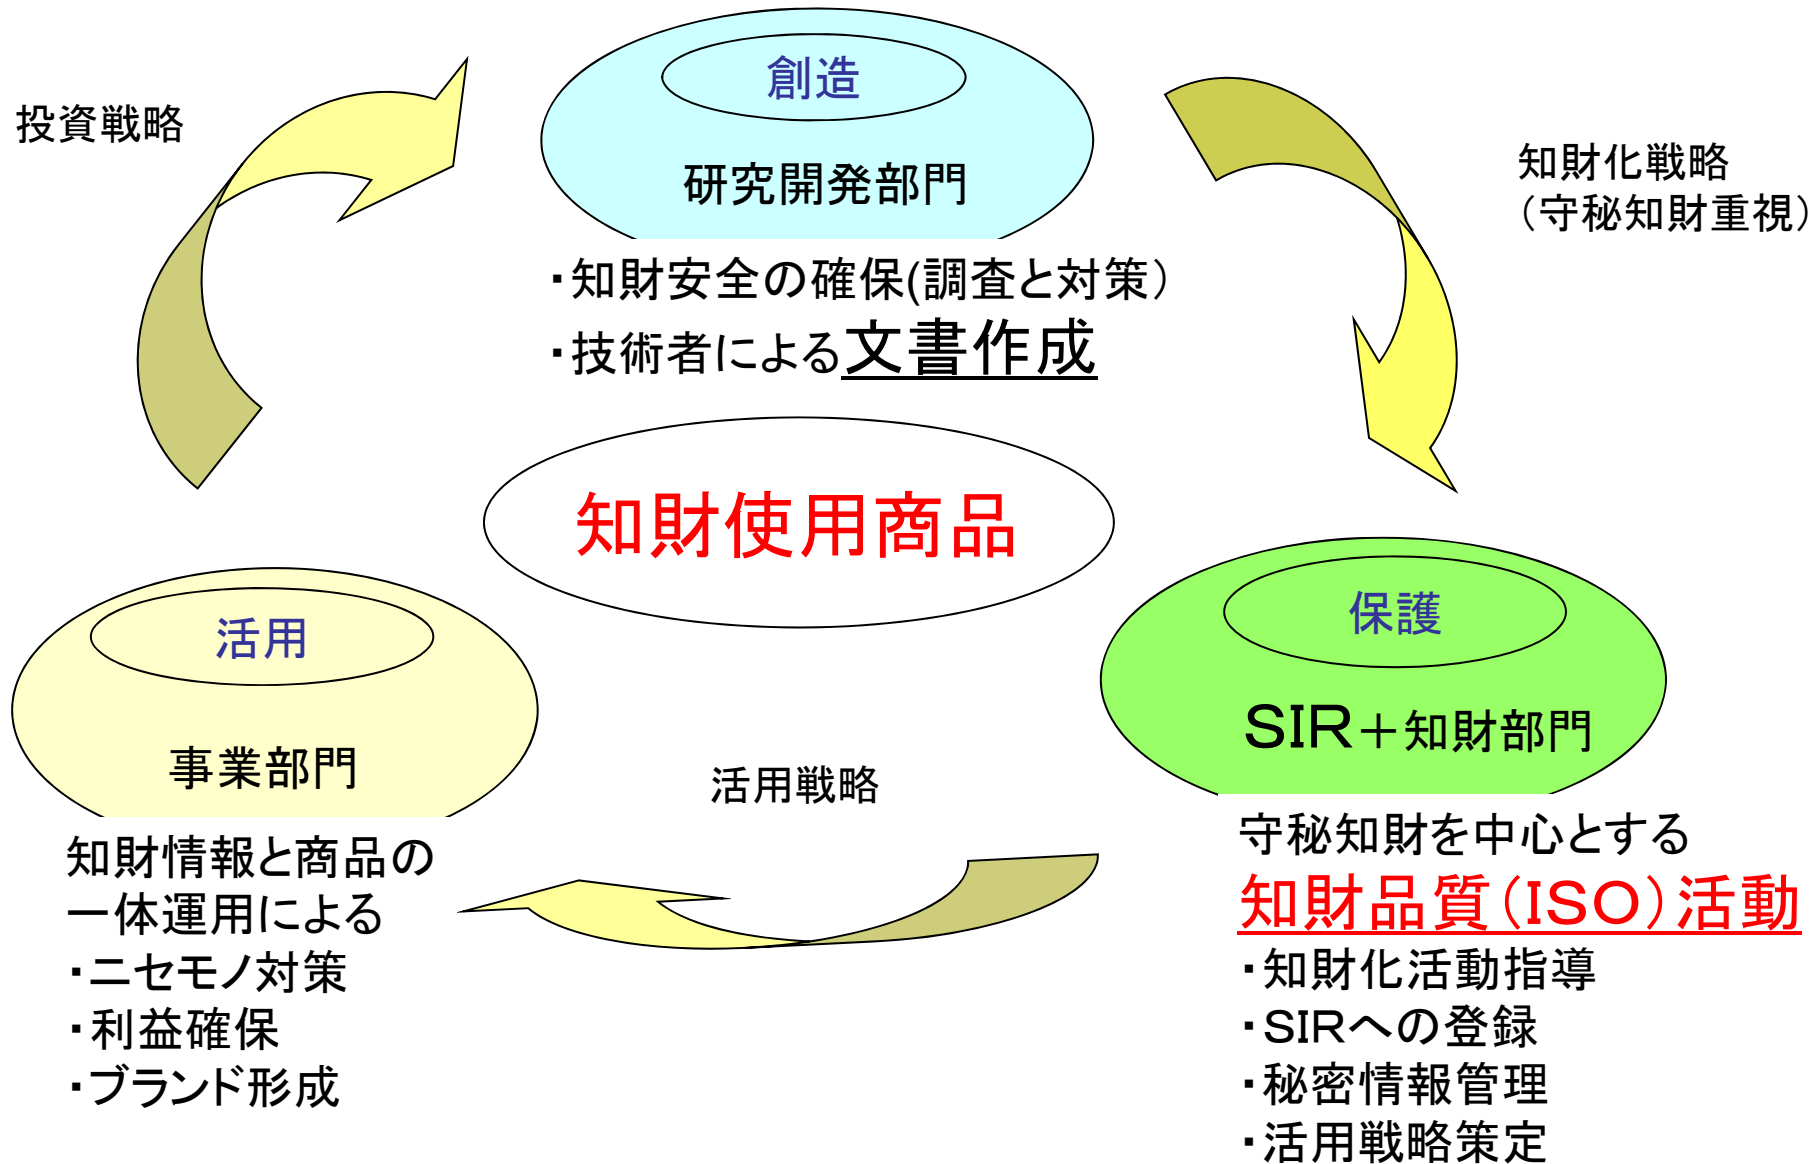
投資戦略

創造

研究開発部門

・知財安全の確保(調査と対策)
・技術者による文書作成

知財化戦略
(守秘知財重視)

知財使用商品

活用

事業部門

知財情報と商品の一体運用による
・ニセモノ対策
・利益確保
・ブランド形成

活用戦略

保護

SIR＋知財部門

守秘知財を中心とする
知財品質(ISO)活動
・知財化活動指導
・SIRへの登録
・秘密情報管理
・活用戦略策定